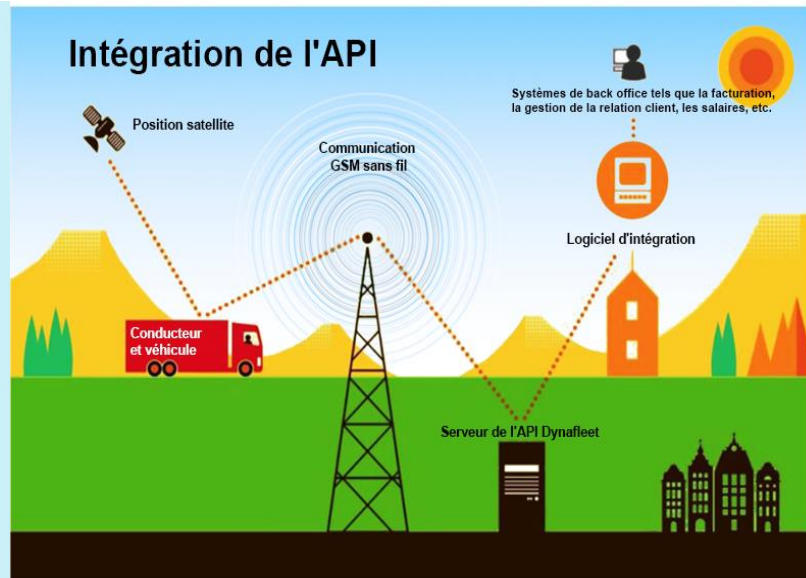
Intégration de l'API

Position satellite

Communication GSM sans fil

Systèmes de back office tels que la facturation, la gestion de la relation client, les salaires, etc.

Logiciel d'intégration

Conducteur et véhicule

Serveur de l'API Dynafleet